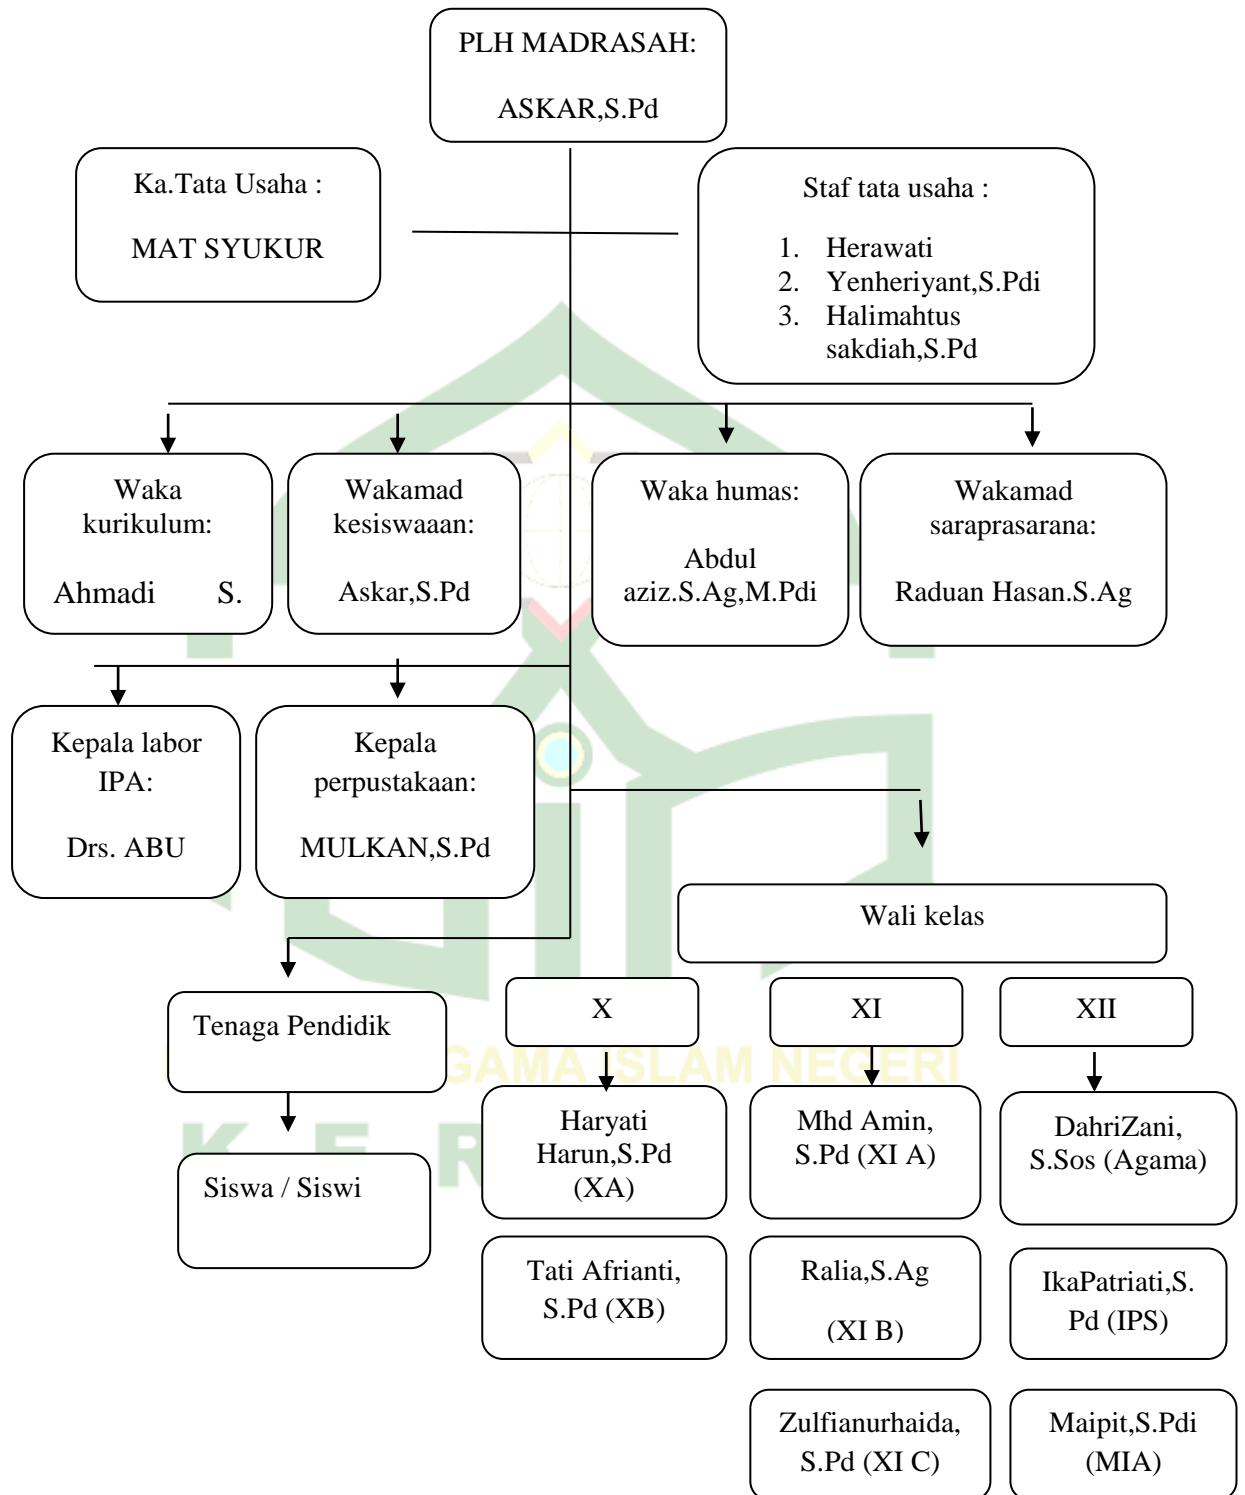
PLH MADRASAH:

ASKAR,S.Pd

Ka.Tata Usaha :

MAT SYUKUR

Staf tata usaha :

1. Herawati
2. Yenheriyant,S.Pdi
3. Halimahtus sakdiah,S.Pd

Waka kurikulum:

Ahmadi S.

Wakamad kesiswaaan:

Askar,S.Pd

Waka humas:

Abdul aziz.S.Ag,M.Pdi

Wakamad saraprasarana:

Raduan Hasan.S.Ag

Kepala labor IPA:

Drs. ABU

Kepala perpustakaan:

MULKAN,S.Pd

Wali kelas

Tenaga Pendidik

Siswa / Siswi

X

XI

XII

Haryati Harun,S.Pd (XA)

Tati Afrianti, S.Pd (XB)

Mhd Amin, S.Pd (XI A)

Ralia,S.Ag

(XI B)

Zulfianurhaida, S.Pd (XI C)

DahriZani, S.Sos (Agama)

IkaPatriati,S. Pd (IPS)

Maipit,S.Pdi (MIA)

AGAMA ISLAM NEGERI

K E R